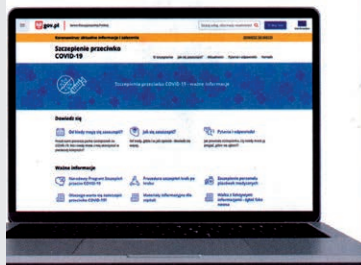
gov.pl

Koronawirus: aktualne informacje i zalecenia

Szczepienie przeciwko COVID-19

Szczepienie przeciwko COVID-19 – ważne informacje

Dowiedz się

Od kiedy mogę się zaszczepić?

Jak się zaszczepić?

Pytania i odpowiedzi

Ważne informacje

Narodowy Program Szczepień przeciw COVID-19

Procedura szczepień krok po kroku

Szczepienie personelu placówek medycznych

Materiały informacyjne do pobrania

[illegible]